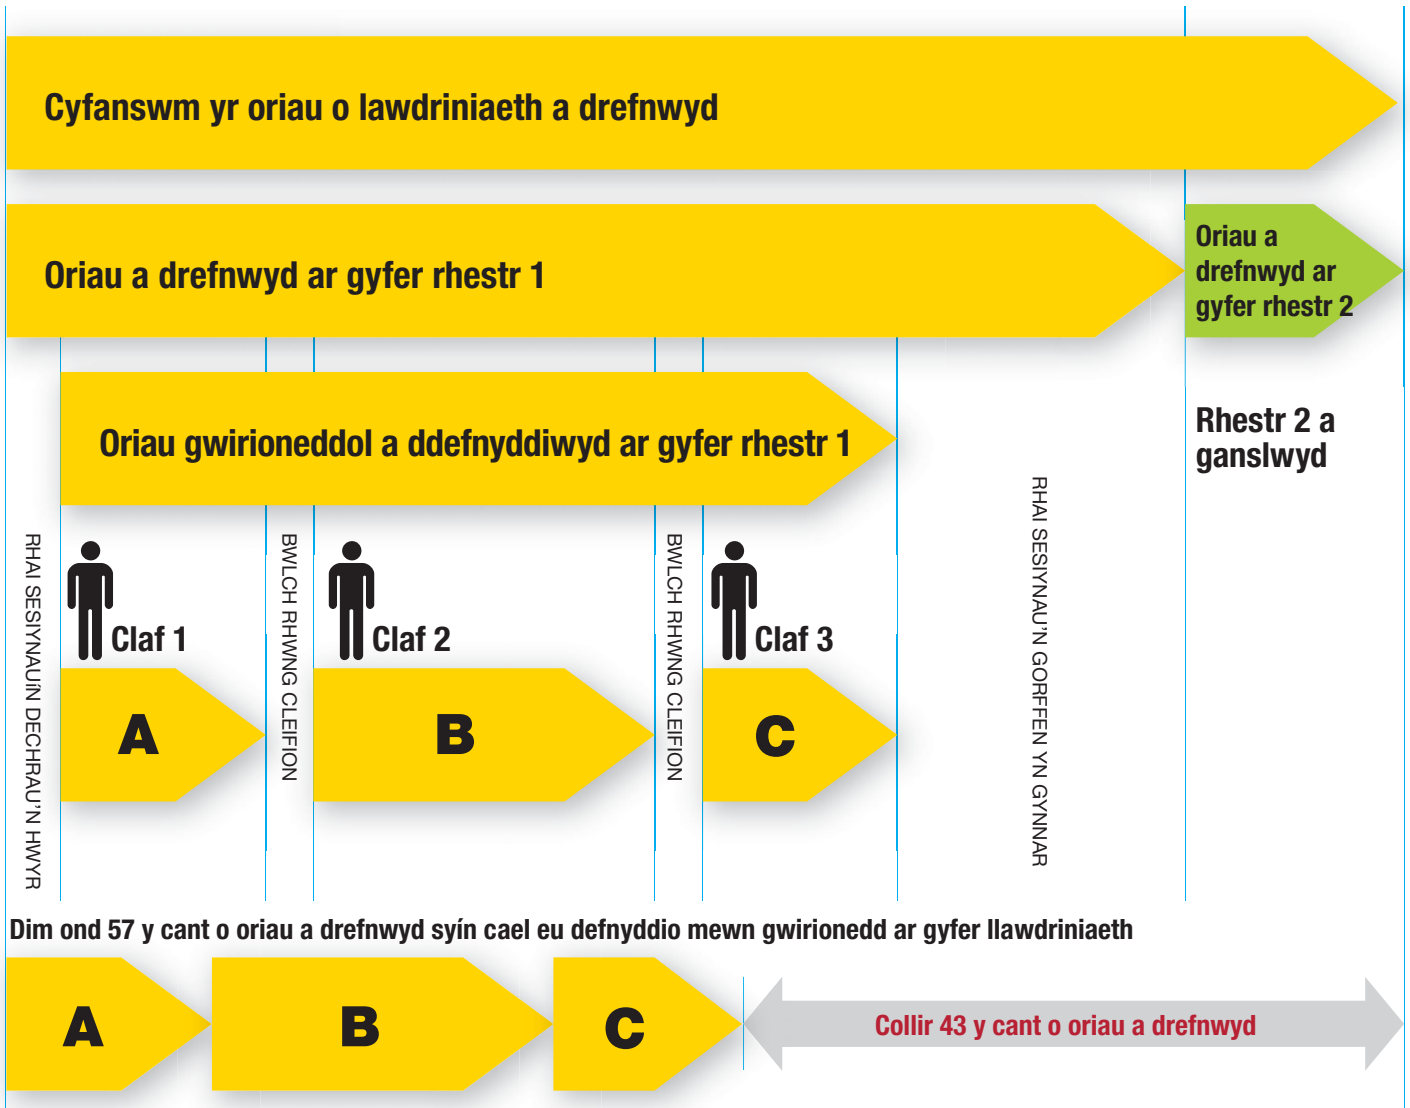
Cyfanswm yr oriau o lawdriniaeth a drefnwyd

Oriau a drefnwyd ar gyfer rhestr 1

Oriau a drefnwyd ar gyfer rhestr 2

Oriau gwirioneddol a ddefnyddiwyd ar gyfer rhestr 1

Rhestr 2 a ganslwyd

RHAI SESIYNAUIN DECHRAU'N HWYR

Claf 1

A

BWLCH RHWNG CLEIFION

Claf 2

B

BWLCH RHWNG CLEIFION

Claf 3

C

RHAI SESIYNAU'N GORFFEN YN GYNNAR

Dim ond 57 y cant o oriau a drefnwyd syín cael eu defnyddio mewn gwirionedd ar gyfer llawdriniaeth

A

B

C

Collir 43 y cant o oriau a drefnwyd